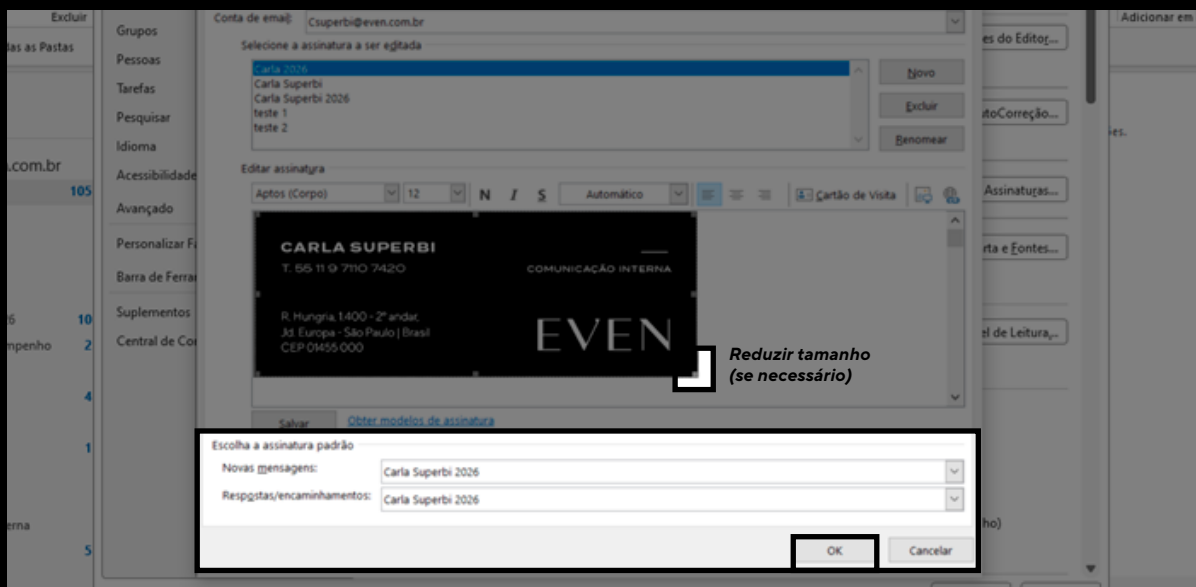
Excluir
las as Pastas
.com.br
105
10
2
4
1
5
erna

Grupos
Pessoas
Tarefas
Pesquisar
Idioma
Acessibilidade
Avançado
Personalizar F
Barra de Ferra
Suplementos
Central de Co

Conta de email: Csuperbi@even.com.br
Selecione a assinatura a ser editada
Carla 2026
Carla Superbi
Carla Superbi 2026
teste 1
teste 2
Novo
Excluir
Renomear
Editar assinatura
Aptos (Corpo) 12 N I S Automático Cartão de Visita

CARLA SUPERBI
T. 55 11 9 7110 7420
COMUNICAÇÃO INTERNA
R. Hungria, 1.400 - 2º andar,
Jd. Europa - São Paulo | Brasil
CEP 01455-000
EVEN

Reduzir tamanho
(se necessário)

Salvar Obter modelos de assinatura
Escolha a assinatura padrão
Novas mensagens: Carla Superbi 2026
Respostas/encaminhamentos: Carla Superbi 2026
OK Cancelar

es do Editor...
utoCorreção...
Assinaturas...
rta e Fontes...
el de Leitura...
Adicionar em
es.
ho)